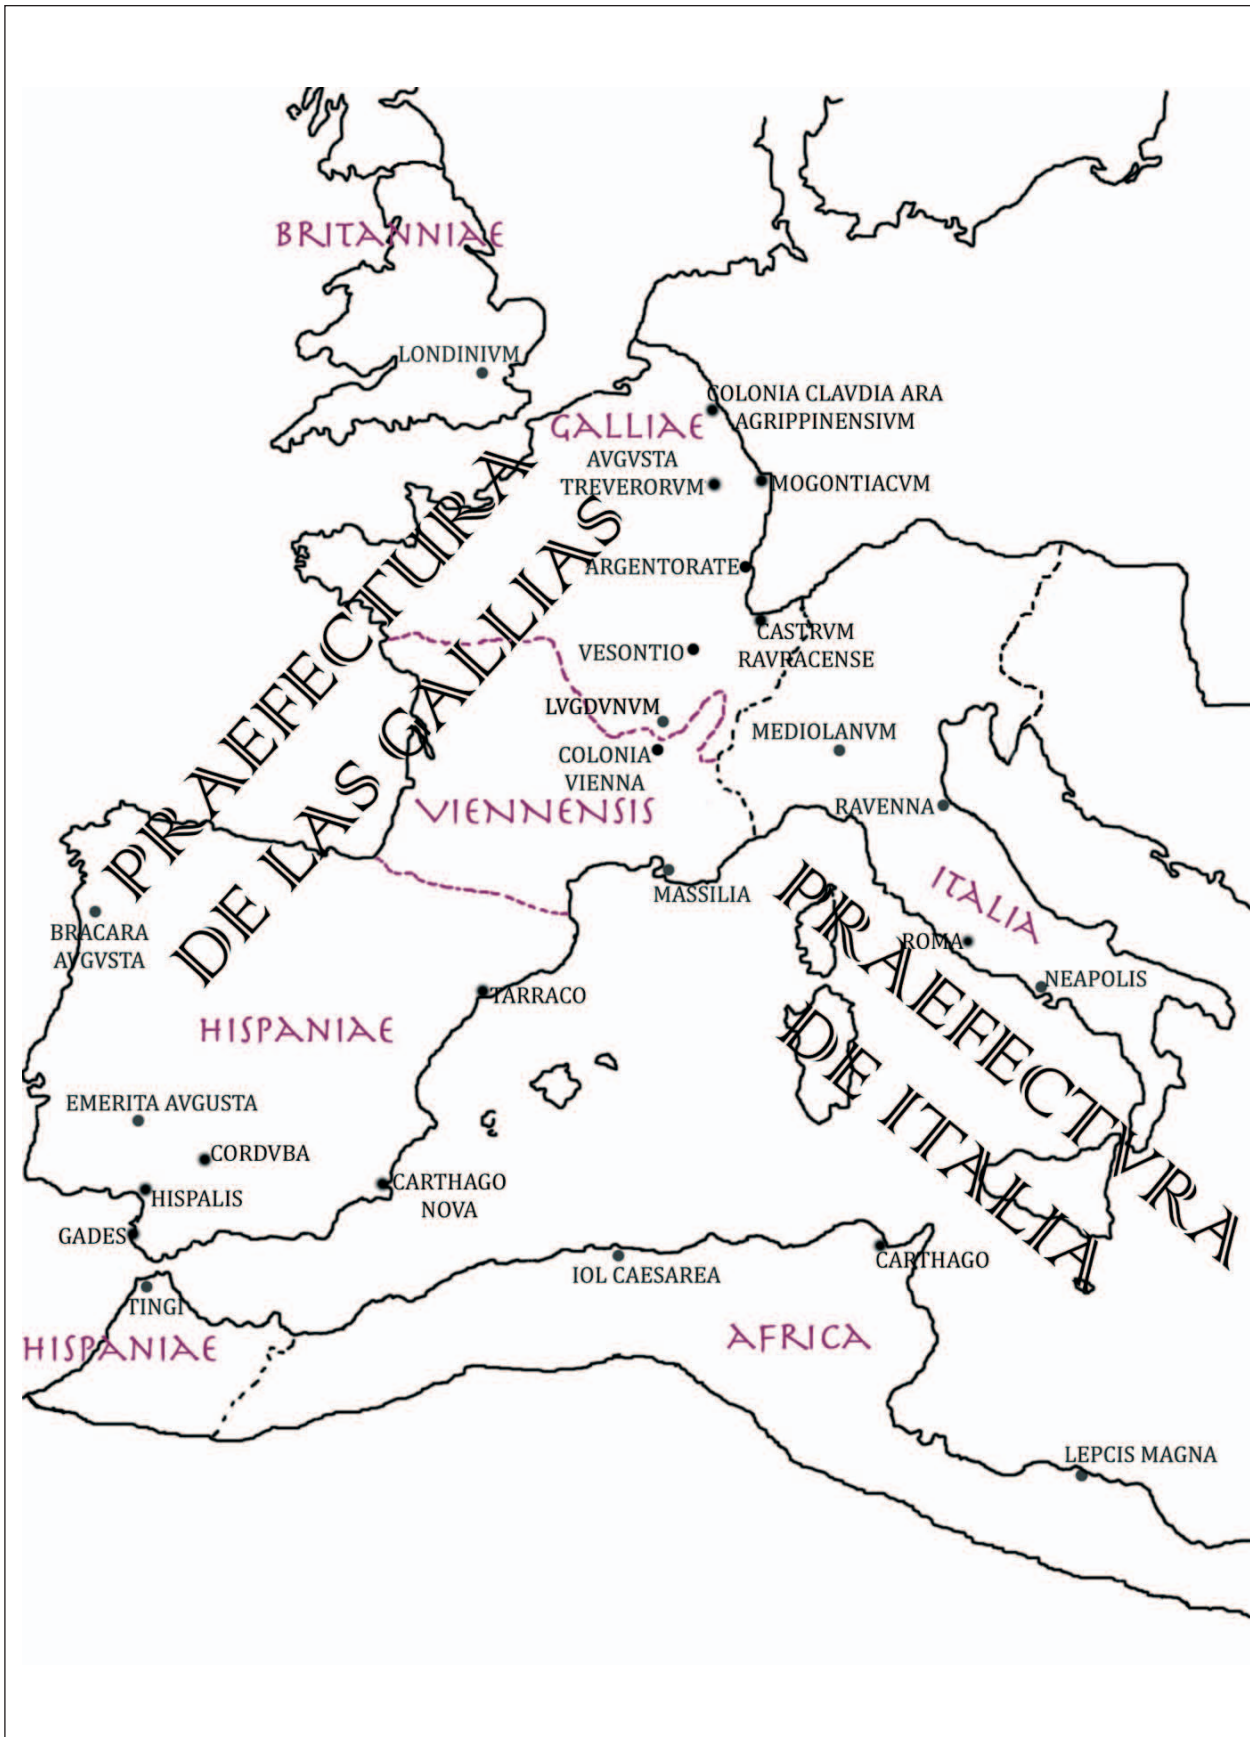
BRITANNIAE

LONDINIVM

GALLIAE

COLONIA CLAVDIA ARA AGRIPPINENSIVM

AVGVSTA TREVERORVM

MOGONTIACVM

PRAEFECTURA DE LAS GALLIAS

ARGENTORATE

CASTRVM RAVRACENSE

VESONTIO

LVGDVNVM

COLONIA VIENNA

MEDIOLANVM

VIENNENSIS

RAVENNA

MASSILIA

ITALIA

BRACARA AVGVSTA

ROMA

NEAPOLIS

PRAEFECTVRA DE ITALIA

TARRACO

HISPANIAE

EMERITA AVGUSTA

CORDVBA

HISPALIS

CARTHAGO NOVA

GADES

CARTHAGO

IOL CAESAREA

TINGI

HISPANIAE

AFRICA

LEPCIS MAGNA